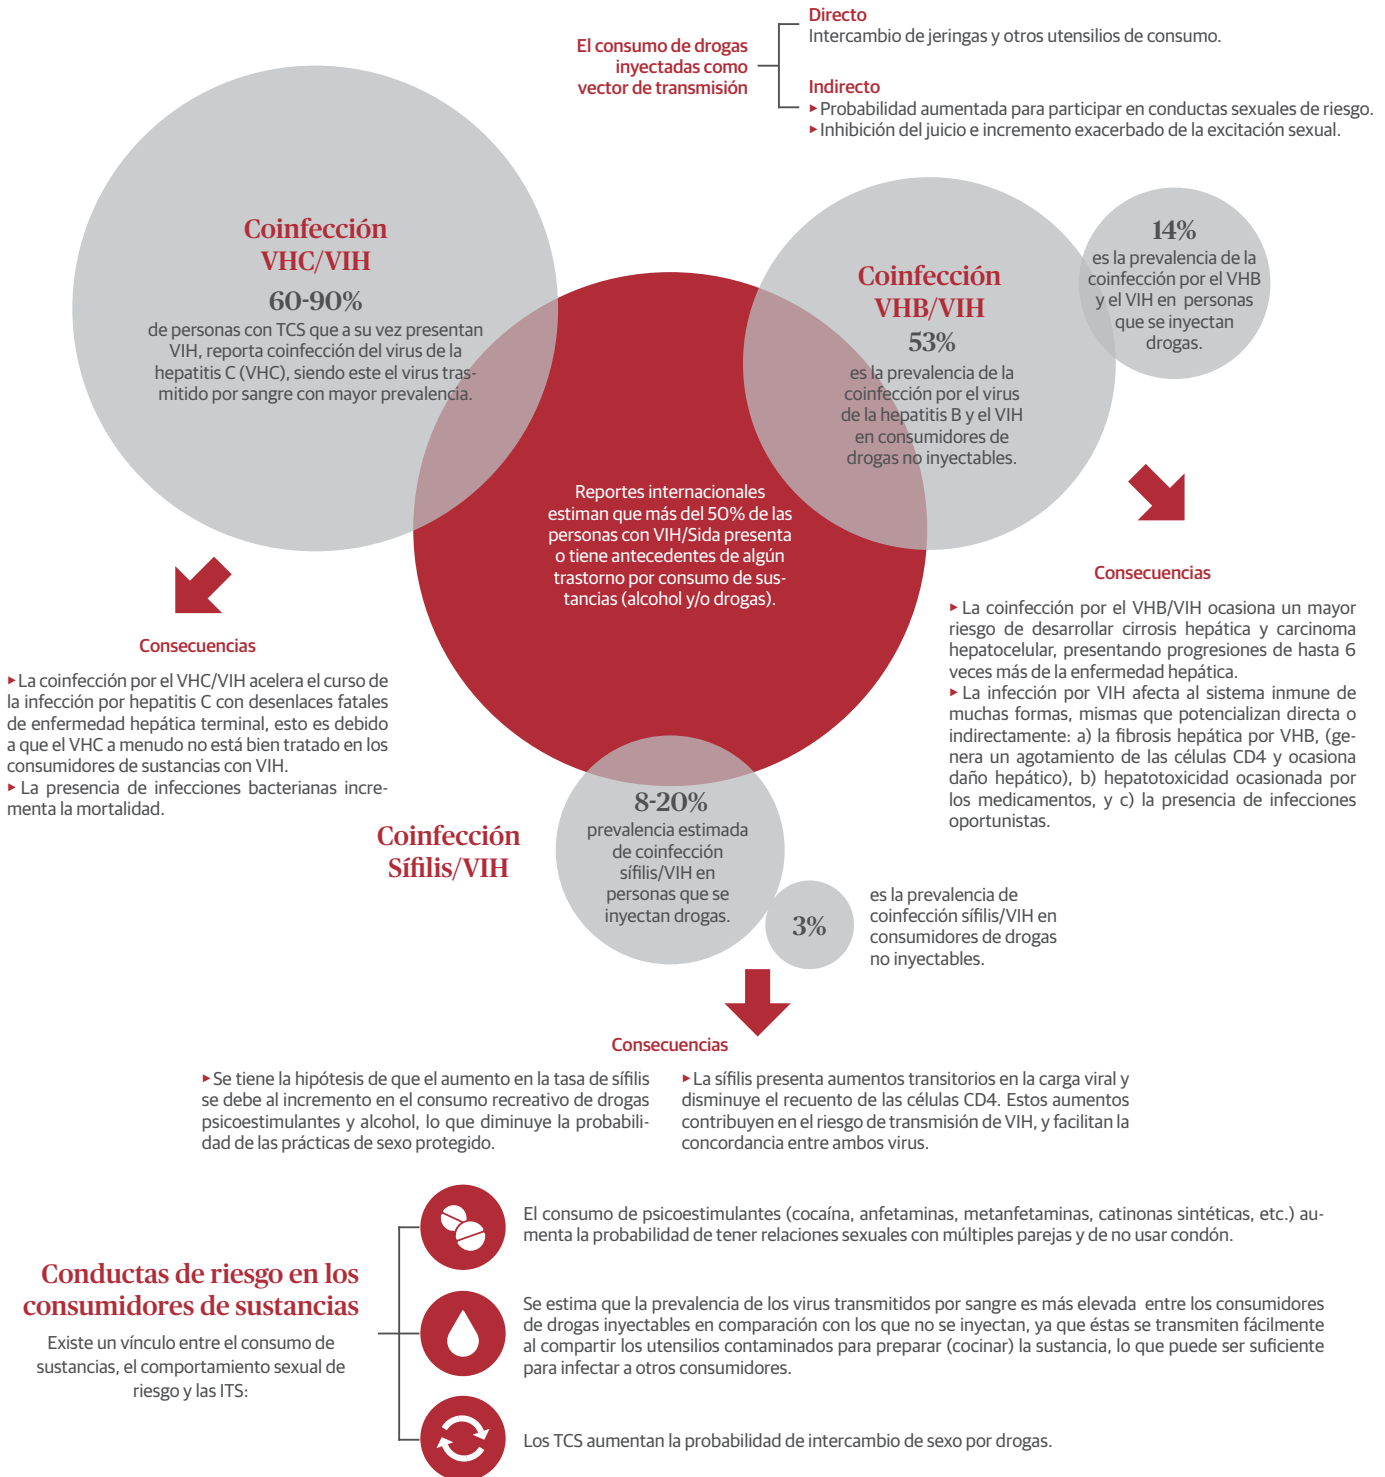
El consumo de drogas inyectadas como vector de transmisión

Directo
Intercambio de jeringas y otros utensilios de consumo.

Indirecto
▸Probabilidad aumentada para participar en conductas sexuales de riesgo.
▸Inhibición del juicio e incremento exacerbado de la excitación sexual.

Coinfección VHC/VIH
60-90%
de personas con TCS que a su vez presentan VIH, reporta coinfección del virus de la hepatitis C (VHC), siendo este el virus transmitido por sangre con mayor prevalencia.

Coinfección VHB/VIH
53%
es la prevalencia de la coinfección por el virus de la hepatitis B y el VIH en consumidores de drogas no inyectables.

14%
es la prevalencia de la coinfección por el VHB y el VIH en personas que se inyectan drogas.

Reportes internacionales estiman que más del 50% de las personas con VIH/Sida presenta o tiene antecedentes de algún trastorno por consumo de sustancias (alcohol y/o drogas).

Consecuencias
▸La coinfección por el VHC/VIH acelera el curso de la infección por hepatitis C con desenlaces fatales de enfermedad hepática terminal, esto es debido a que el VHC a menudo no está bien tratado en los consumidores de sustancias con VIH.
▸La presencia de infecciones bacterianas incrementa la mortalidad.

Consecuencias
▸La coinfección por el VHB/VIH ocasiona un mayor riesgo de desarrollar cirrosis hepática y carcinoma hepatocelular, presentando progresiones de hasta 6 veces más de la enfermedad hepática.
▸La infección por VIH afecta al sistema inmune de muchas formas, mismas que potencializan directa o indirectamente: a) la fibrosis hepática por VHB, (genera un agotamiento de las células CD4 y ocasiona daño hepático), b) hepatotoxicidad ocasionada por los medicamentos, y c) la presencia de infecciones oportunistas.

Coinfección Sífilis/VIH
8-20%
prevalencia estimada de coinfección sífilis/VIH en personas que se inyectan drogas.

3%
es la prevalencia de coinfección sífilis/VIH en consumidores de drogas no inyectables.

Consecuencias
▸Se tiene la hipótesis de que el aumento en la tasa de sífilis se debe al incremento en el consumo recreativo de drogas psicoestimulantes y alcohol, lo que diminuye la probabilidad de las prácticas de sexo protegido.
▸La sífilis presenta aumentos transitorios en la carga viral y disminuye el recuento de las células CD4. Estos aumentos contribuyen en el riesgo de transmisión de VIH, y facilitan la concordancia entre ambos virus.

Conductas de riesgo en los consumidores de sustancias
Existe un vínculo entre el consumo de sustancias, el comportamiento sexual de riesgo y las ITS:

El consumo de psicoestimulantes (cocaína, anfetaminas, metanfetaminas, catinonas sintéticas, etc.) aumenta la probabilidad de tener relaciones sexuales con múltiples parejas y de no usar condón.

Se estima que la prevalencia de los virus transmitidos por sangre es más elevada entre los consumidores de drogas inyectables en comparación con los que no se inyectan, ya que éstas se transmiten fácilmente al compartir los utensilios contaminados para preparar (cocinar) la sustancia, lo que puede ser suficiente para infectar a otros consumidores.

Los TCS aumentan la probabilidad de intercambio de sexo por drogas.